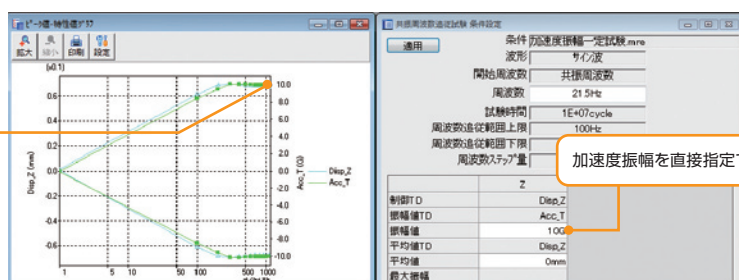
ピーク値・特性値グラフ

拡大 縮小 印刷 設定

(x0.1)

0.6
0.4
0.2
0
-0.2
-0.4
-0.6

Disp_Z (mm)

10.0
8.0
6.0
4.0
2.0
0.0
-2.0
-4.0
-6.0
-8.0
-10.0

Acc_T (G)

Disp_Z
Acc_T

1 5 10 50 100 500 1000

共振周波数追従試験 条件設定

適用

条件 加速度振幅一定試験.mre
波形 サイン波
開始周波数 共振周波数
周波数 21.5Hz
試験時間 1E+07cycle
周波数追従範囲上限 100Hz
周波数追従範囲下限
周波数ステップ量

加速度振幅を直接指定で

| | Z |
|---|---|
| 制御TD | Disp_Z |
| 振幅値TD | Acc_T |
| 振幅値 | 10G |
| 平均値TD | Disp_Z |
| 平均値 | 0mm |
| 最大振幅 | |